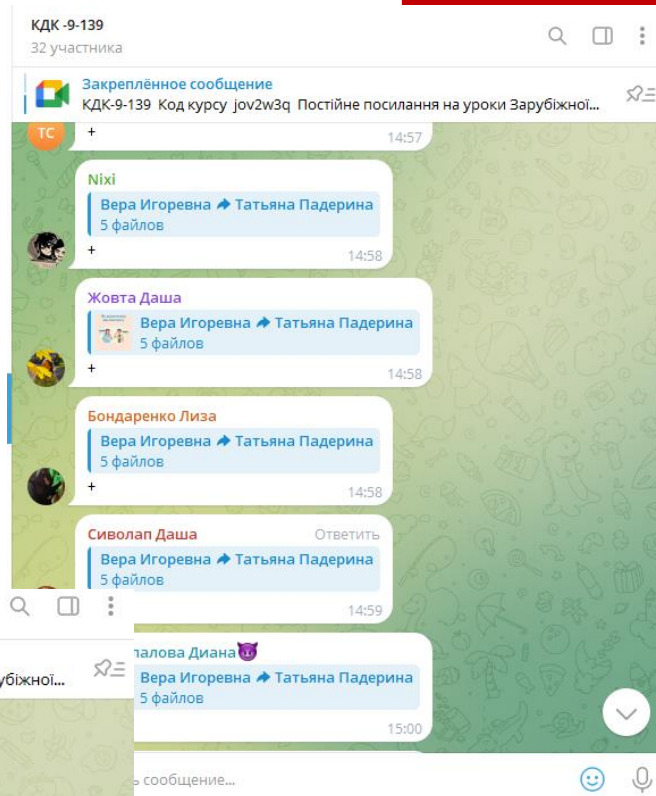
КДК -9-139
32 участника

Закреплённое сообщение
КДК-9-139 Код курсу jov2w3q Постійне посилання на уроки Зарубіжної...

TC
+
14:57

Nixi
Вера Игоревна ➦ Татьяна Падерина
5 файлов
+
14:58

Жовта Даша
Вера Игоревна ➦ Татьяна Падерина
5 файлов
+
14:58

Бондаренко Лиза
Вера Игоревна ➦ Татьяна Падерина
5 файлов
+
14:58

Сиволап Даша
Ответить
Вера Игоревна ➦ Татьяна Падерина
5 файлов
14:59

рубіжної...

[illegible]палова Диана😈
Вера Игоревна ➦ Татьяна Падерина
5 файлов
15:00

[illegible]ь сообщение...